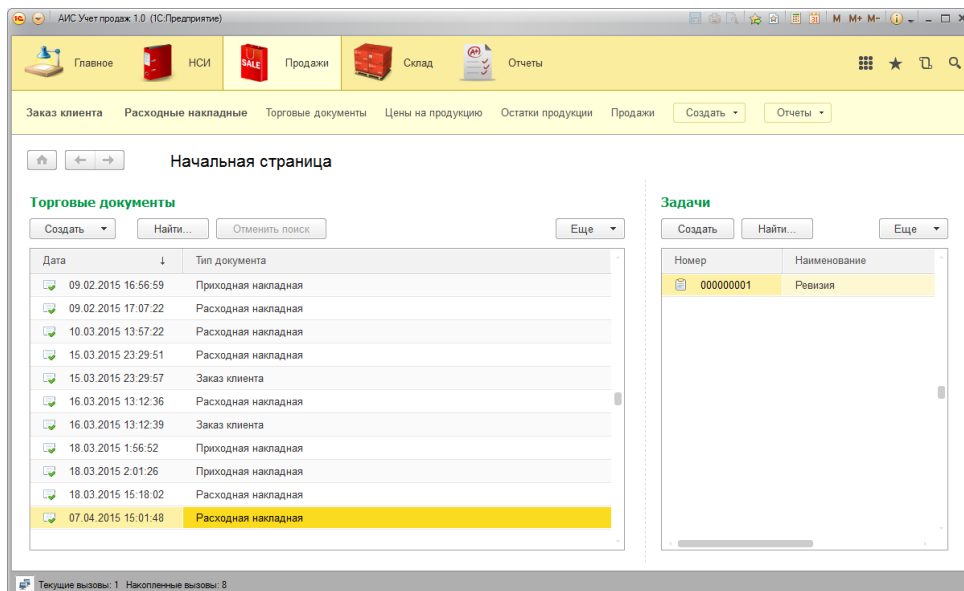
АИС Учет продаж 1.0 (1С:Предприятие)

M M+ M-

Главное НСИ Продажи Склад Отчеты

Заказ клиента Расходные накладные Торговые документы Цены на продукцию Остатки продукции Продажи Создать Отчеты

Начальная страница

Торговые документы

Создать Найти... Отменить поиск Еще

| Дата | Тип документа |
|---|---|
| 09.02.2015 16:56:59 | Приходная накладная |
| 09.02.2015 17:07:22 | Расходная накладная |
| 10.03.2015 13:57:22 | Расходная накладная |
| 15.03.2015 23:29:51 | Расходная накладная |
| 15.03.2015 23:29:57 | Заказ клиента |
| 16.03.2015 13:12:36 | Расходная накладная |
| 16.03.2015 13:12:39 | Заказ клиента |
| 18.03.2015 1:56:52 | Приходная накладная |
| 18.03.2015 2:01:26 | Приходная накладная |
| 18.03.2015 15:18:02 | Расходная накладная |
| 07.04.2015 15:01:48 | Расходная накладная |

Задачи

Создать Найти... Еще

| Номер | Наименование |
|---|---|
| 000000001 | Ревизия |

Текущие вызовы: 1 Накопленные вызовы: 8